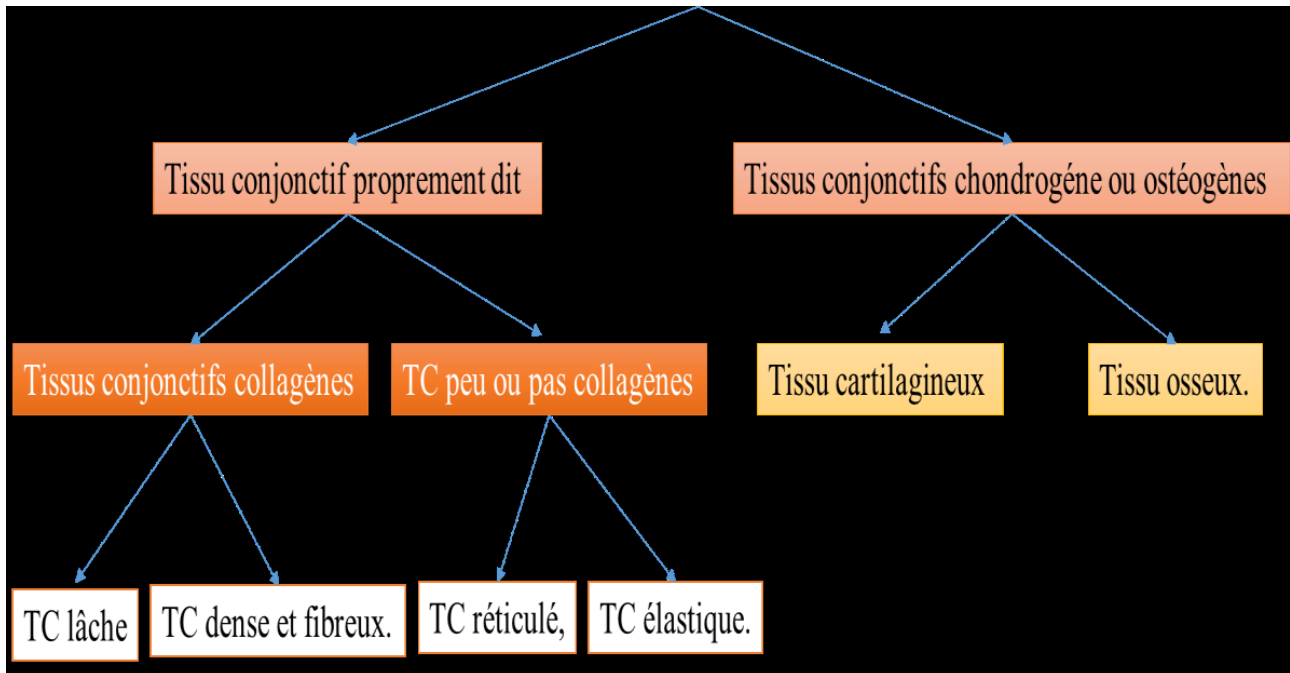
Tissu conjonctif proprement dit

Tissus conjonctifs chondrogéne ou ostéogènes

Tissus conjonctifs collagènes

TC peu ou pas collagènes

Tissu cartilagineux

Tissu osseux.

TC lâche

TC dense et fibreux.

TC réticulé,

TC élastique.